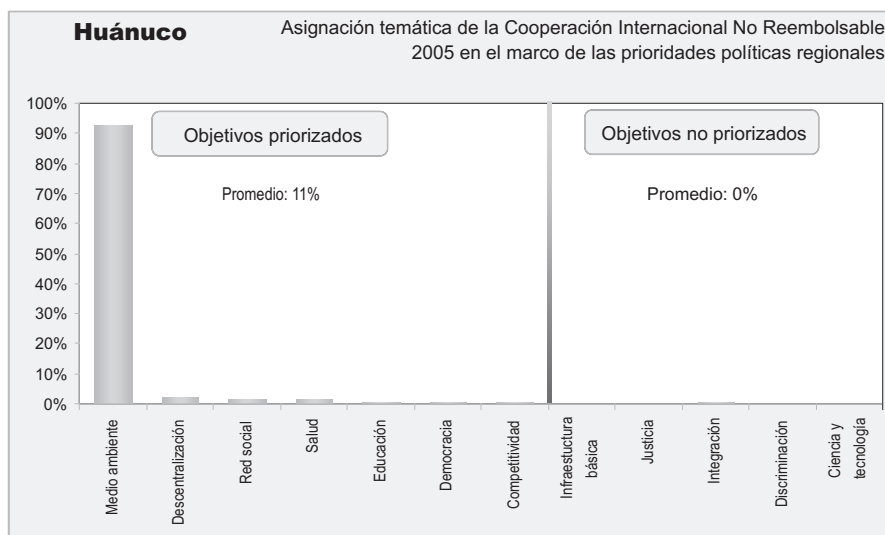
Huánuco

Asignación temática de la Cooperación Internacional No Reembolsable 2005 en el marco de las prioridades políticas regionales

100%
90%
80%
70%
60%
50%
40%
30%
20%
10%
0%

Objetivos priorizados

Promedio: 11%

Objetivos no priorizados

Promedio: 0%

Medio ambiente
Descentralización
Red social
Salud
Educación
Democracia
Competitividad
Infraestuctura básica
Justicia
Integración
Discriminación
Ciencia y tecnología